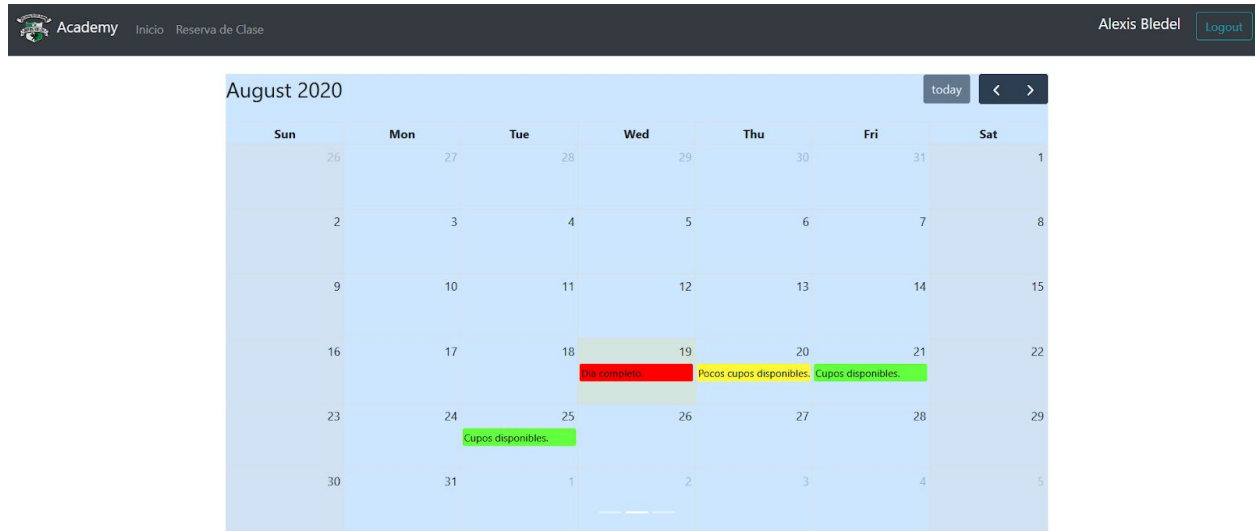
Academy Inicio Reserva de Clase

Alexis Bledel Logout

August 2020

today < >

| Sun | Mon | Tue | Wed | Thu | Fri | Sat |
|---|---|---|---|---|---|---|
| 26 | 27 | 28 | 29 | 30 | 31 | 1 |
| 2 | 3 | 4 | 5 | 6 | 7 | 8 |
| 9 | 10 | 11 | 12 | 13 | 14 | 15 |
| 16 | 17 | 18 | 19 Dia completo. | 20 Pocos cupos disponibles. | 21 Cupos disponibles. | 22 |
| 23 | 24 | 25 Cupos disponibles. | 26 | 27 | 28 | 29 |
| 30 | 31 | 1 | 2 | 3 | 4 | 5 |